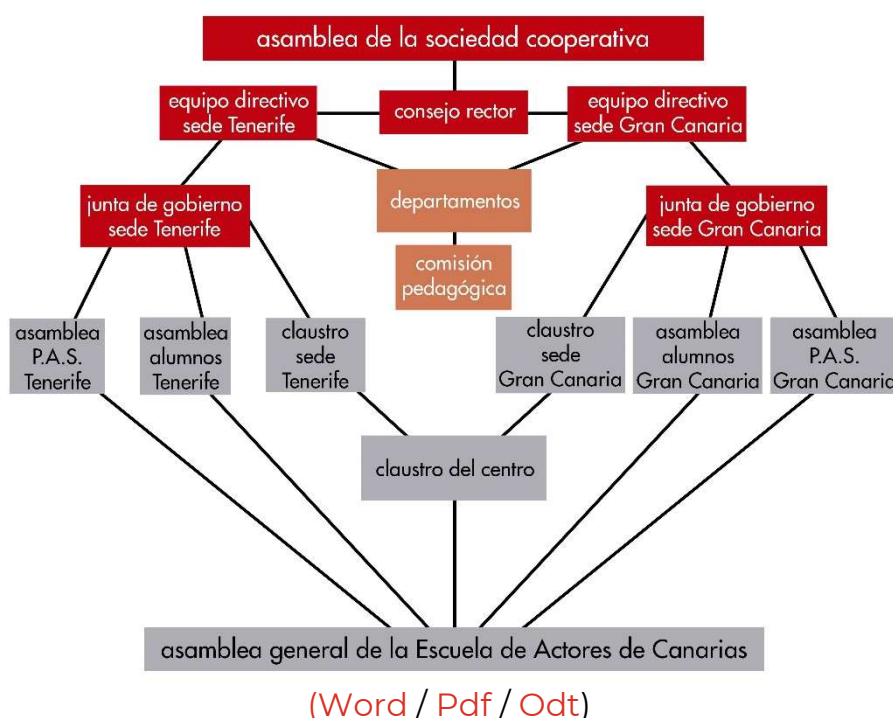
asamblea de la sociedad cooperativa

equipo directivo sede Tenerife

consejo rector

equipo directivo sede Gran Canaria

departamentos

comisión pedagógica

junta de gobierno sede Tenerife

junta de gobierno sede Gran Canaria

asamblea P.A.S. Tenerife

asamblea alumnos Tenerife

claustro sede Tenerife

claustro sede Gran Canaria

asamblea alumnos Gran Canaria

asamblea P.A.S. Gran Canaria

claustro del centro

asamblea general de la Escuela de Actores de Canarias

(Word / Pdf / Odt)